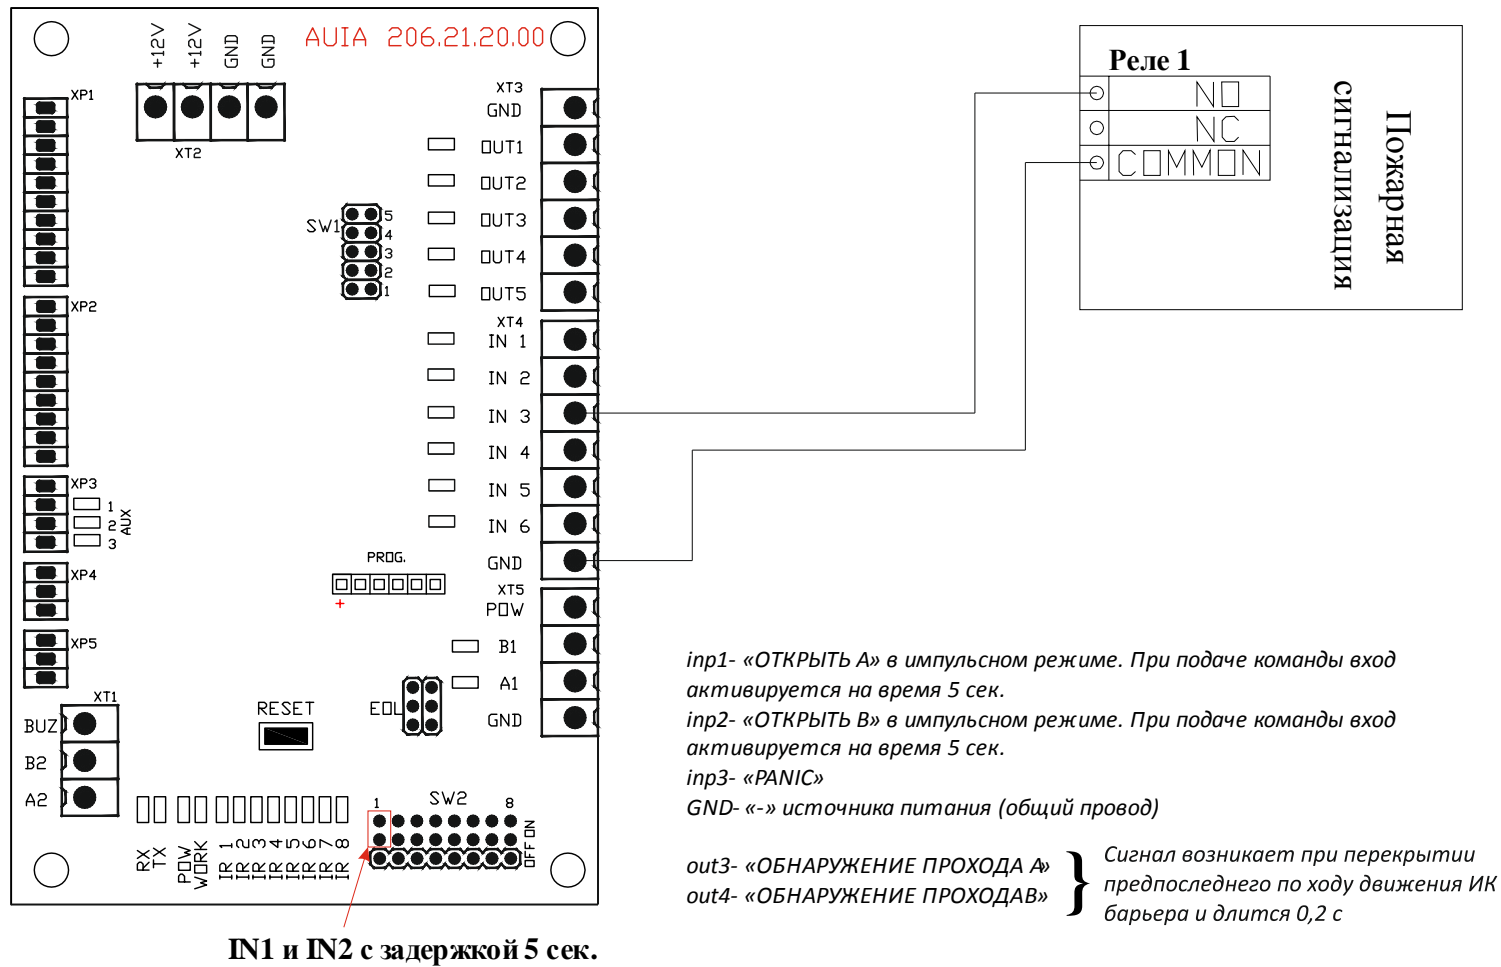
+12V +12V GND GND AUIA 206.21.20.00

XP1

XT2

XT3
GND

OUT1
OUT2
OUT3
OUT4
OUT5

SW1 5 4 3 2 1

XT4
IN 1
IN 2
IN 3
IN 4
IN 5
IN 6
GND

XP2

XP3 1 2 3 AUX

XP4

PROG.
+

XT5
POW
B1
A1
GND

XP5

XT1
BUZ
B2
A2

RESET

EOL

1 SW2 8
ON OFF

RX TX POW WORK IR 1 IR 2 IR 3 IR 4 IR 5 IR 6 IR 7 IR 8

Реле 1
NO
NC
COMMON

Пожарная сигнализация

inp1- «ОТКРЫТЬ А» в импульсном режиме. При подаче команды вход активируется на время 5 сек.
inp2- «ОТКРЫТЬ В» в импульсном режиме. При подаче команды вход активируется на время 5 сек.
inp3- «PANIC»
GND- «-» источника питания (общий провод)

out3- «ОБНАРУЖЕНИЕ ПРОХОДА А»
out4- «ОБНАРУЖЕНИЕ ПРОХОДАВ»
Сигнал возникает при перекрытии предпоследнего по ходу движения ИК барьера и длится 0,2 с

IN1 и IN2 с задержкой 5 сек.